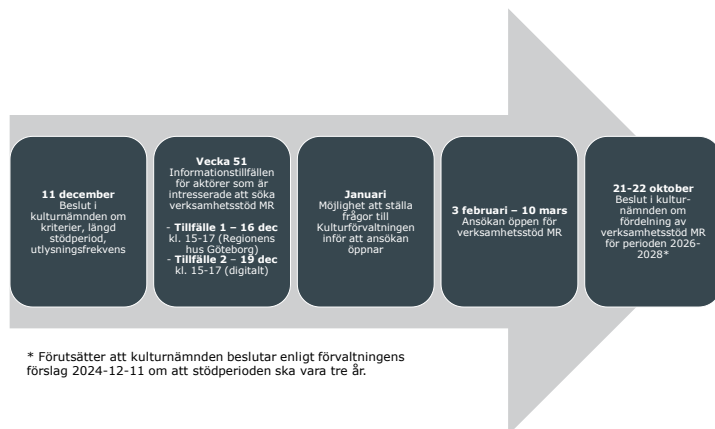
**11 december**
Beslut i kulturnämnden om kriterier, längd stödperiod, utlysningsfrekvens

**Vecka 51**
Informationstillfällen för aktörer som är intresserade att söka verksamhetsstöd MR

- **Tillfälle 1 – 16 dec** kl. 15-17 (Regionens hus Göteborg)
- **Tillfälle 2 – 19 dec** kl. 15-17 (digitalt)

**Januari**
Möjlighet att ställa frågor till Kulturförvaltningen inför att ansökan öppnar

**3 februari – 10 mars**
Ansökan öppen för verksamhetsstöd MR

**21-22 oktober**
Beslut i kulturnämnden om fördelning av verksamhetsstöd MR för perioden 2026-2028*

* Förutsätter att kulturnämnden beslutar enligt förvaltningens förslag 2024-12-11 om att stödperioden ska vara tre år.